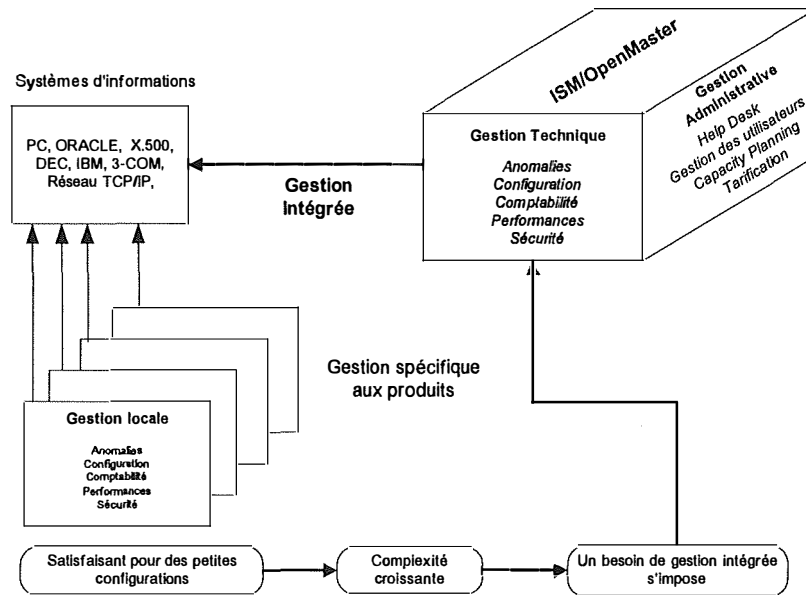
Systèmes d'informations

PC, ORACLE, X.500, DEC, IBM, 3-COM, Réseau TCP/IP,

Gestion intégrée

ISM/OpenMaster

Gestion Technique

Anomalies
Configuration
Comptabilité
Performances
Sécurité

Gestion Administrative
Help Desk
Gestion des utilisateurs
Capacity Planning
Tarification

Gestion spécifique aux produits

Gestion locale

Anomalies
Configuration
Comptabilité
Performances
Sécurité

Satisfaisant pour des petites configurations

Complexité croissante

Un besoin de gestion intégrée s'impose